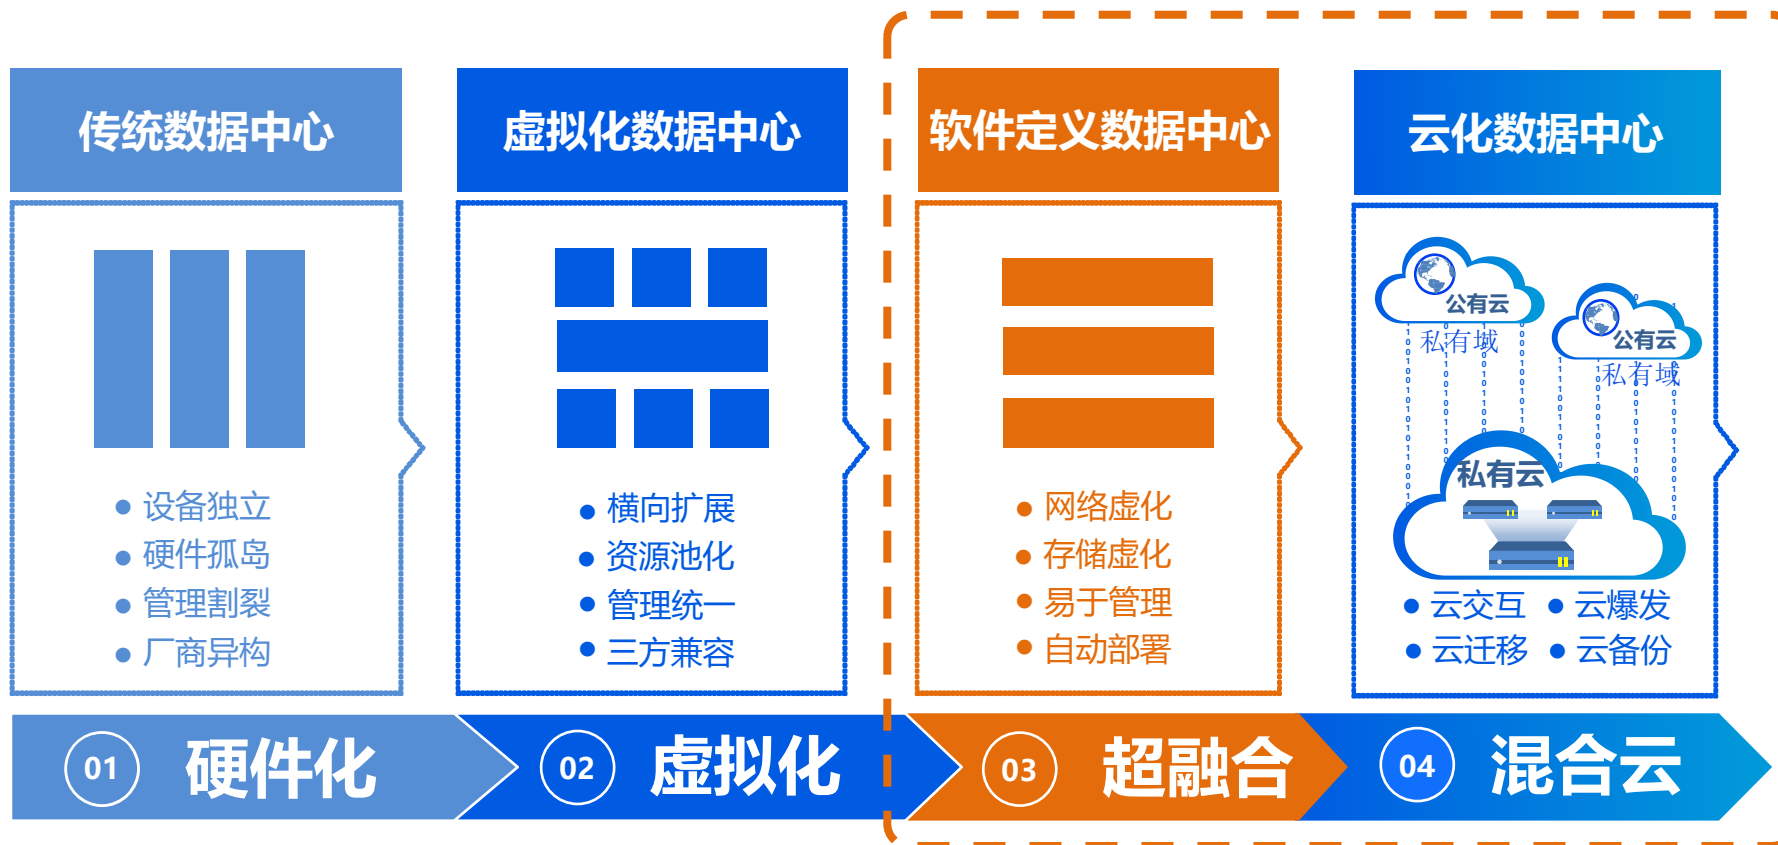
传统数据中心

设备独立
硬件孤岛
管理割裂
厂商异构

虚拟化数据中心

横向扩展
资源池化
管理统一
三方兼容

软件定义数据中心

网络虚化
存储虚化
易于管理
自动部署

云化数据中心

公有云
私有域
公有云
私有域
私有云

云交互
云爆发
云迁移
云备份

01 硬件化
02 虚拟化
03 超融合
04 混合云